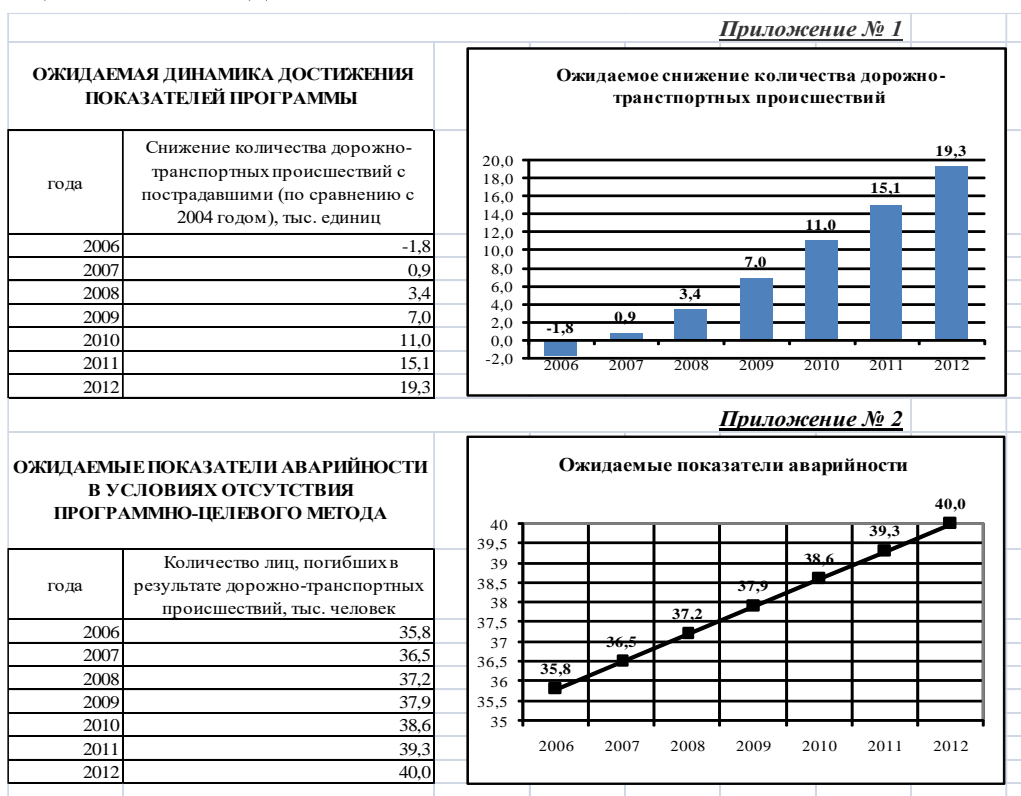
Приложение № 1

ОЖИДАЕМАЯ ДИНАМИКА ДОСТИЖЕНИЯ ПОКАЗАТЕЛЕЙ ПРОГРАММЫ

| года | Снижение количества дорожно-транспортных происшествий с пострадавшими (по сравнению с 2004 годом), тыс. единиц |
|---|---|
| 2006 | -1,8 |
| 2007 | 0,9 |
| 2008 | 3,4 |
| 2009 | 7,0 |
| 2010 | 11,0 |
| 2011 | 15,1 |
| 2012 | 19,3 |

Ожидаемое снижение количества дорожно-транспортных происшествий

20,0
18,0
16,0
14,0
12,0
10,0
8,0
6,0
4,0
2,0
0,0
-2,0

-1,8 0,9 3,4 7,0 11,0 15,1 19,3

2006 2007 2008 2009 2010 2011 2012

Приложение № 2

ОЖИДАЕМЫЕ ПОКАЗАТЕЛИ АВАРИЙНОСТИ В УСЛОВИЯХ ОТСУТСТВИЯ ПРОГРАММНО-ЦЕЛЕВОГО МЕТОДА

| года | Количество лиц, погибших в результате дорожно-транспортных происшествий, тыс. человек |
|---|---|
| 2006 | 35,8 |
| 2007 | 36,5 |
| 2008 | 37,2 |
| 2009 | 37,9 |
| 2010 | 38,6 |
| 2011 | 39,3 |
| 2012 | 40,0 |

Ожидаемые показатели аварийности

40
39,5
39
38,5
38
37,5
37
36,5
36
35,5
35

35,8 36,5 37,2 37,9 38,6 39,3 40,0

2006 2007 2008 2009 2010 2011 2012